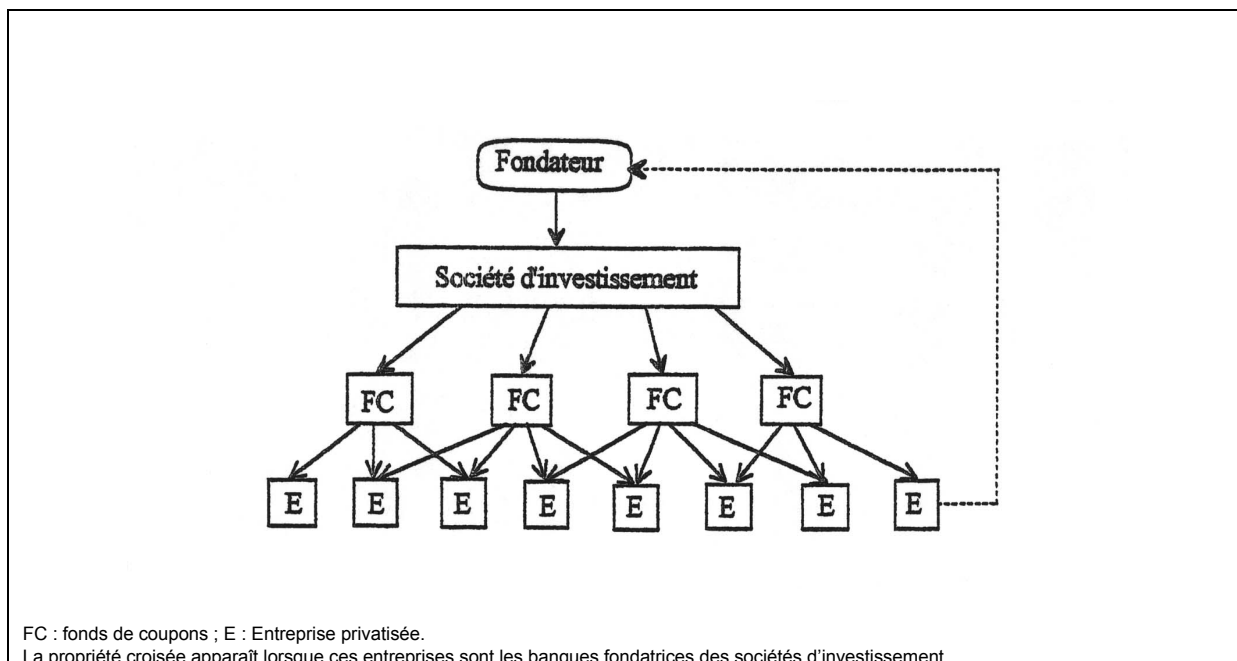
Fondateur

Société d'investissement

FC FC FC FC

E E E E E E E E

FC : fonds de coupons ; E : Entreprise privatisée.
La propriété croisée apparaît lorsque ces entreprises sont les banques fondatrices des sociétés d'investissement.